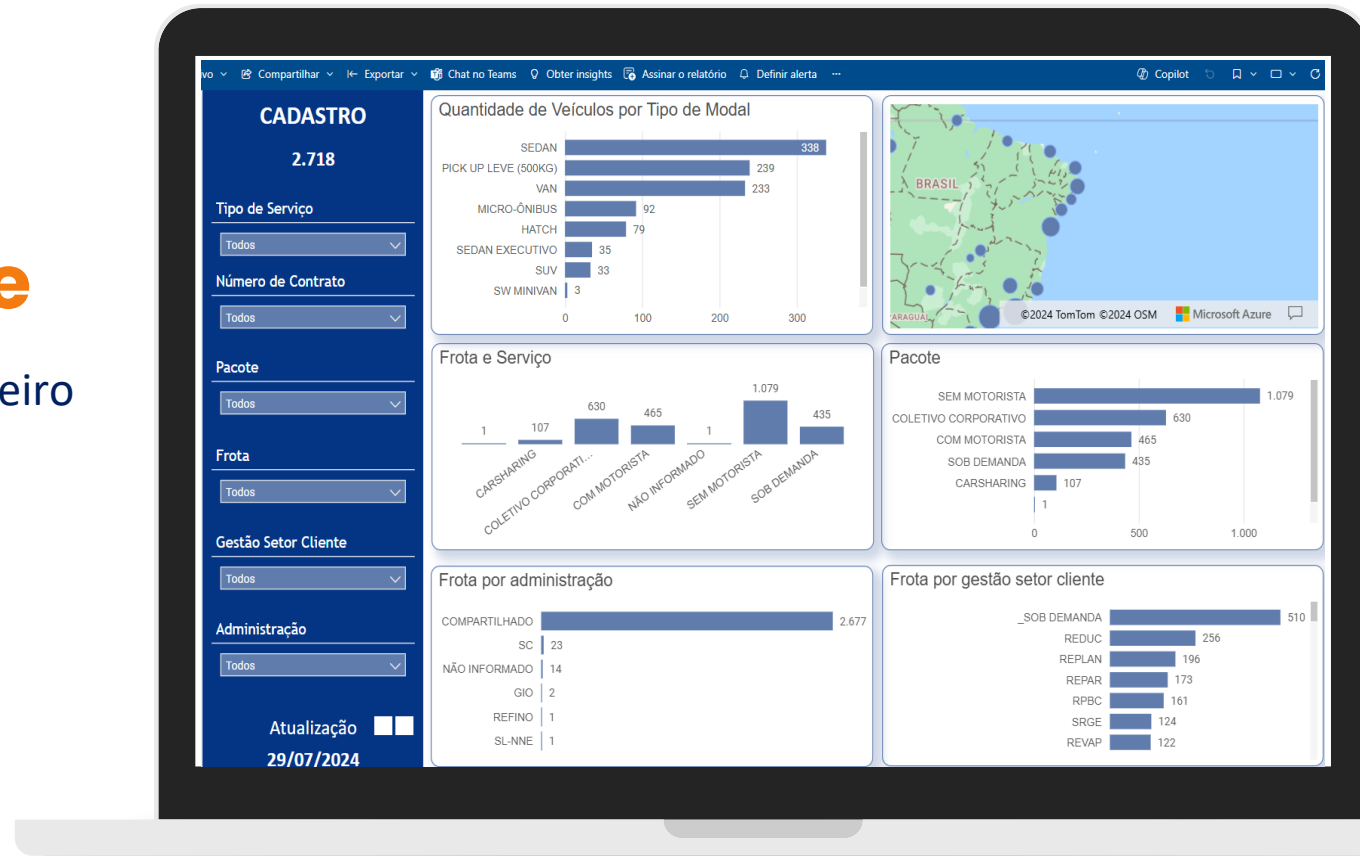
e

eiro

vo Compartilhar Exportar Chat no Teams Obter insights Assinar o relatório Definir alerta ··· Copilot

CADASTRO

2.718

Tipo de Serviço
Todos

Número de Contrato
Todos

Pacote
Todos

Frota
Todos

Gestão Setor Cliente
Todos

Administração
Todos

Atualização

29/07/2024

Quantidade de Veículos por Tipo de Modal

| | |
|---|---|
| SEDAN | 338 |
| PICK UP LEVE (500KG) | 239 |
| VAN | 233 |
| MICRO-ÔNIBUS | 92 |
| HATCH | 79 |
| SEDAN EXECUTIVO | 35 |
| SUV | 33 |
| SW MINIVAN | 3 |

0 100 200 300

BRASIL
PARAGUAI
©2024 TomTom ©2024 OSM Microsoft Azure

Frota e Serviço

| | |
|---|---|
| CARSHARING | 1 |
| COLETIVO CORPORATI... | 107 |
| COM MOTORISTA | 630 |
| NÃO INFORMADO | 465 |
| SEM MOTORISTA | 1 |
| SOB DEMANDA | 1.079 |
| | 435 |

Pacote

| | |
|---|---|
| SEM MOTORISTA | 1.079 |
| COLETIVO CORPORATIVO | 630 |
| COM MOTORISTA | 465 |
| SOB DEMANDA | 435 |
| CARSHARING | 107 |
| | 1 |

0 500 1.000

Frota por administração

| | |
|---|---|
| COMPARTILHADO | 2.677 |
| SC | 23 |
| NÃO INFORMADO | 14 |
| GIO | 2 |
| REFINO | 1 |
| SL-NNE | 1 |

Frota por gestão setor cliente

| | |
|---|---|
| _SOB DEMANDA | 510 |
| REDUC | 256 |
| REPLAN | 196 |
| REPAR | 173 |
| RPBC | 161 |
| SRGE | 124 |
| REVAP | 122 |